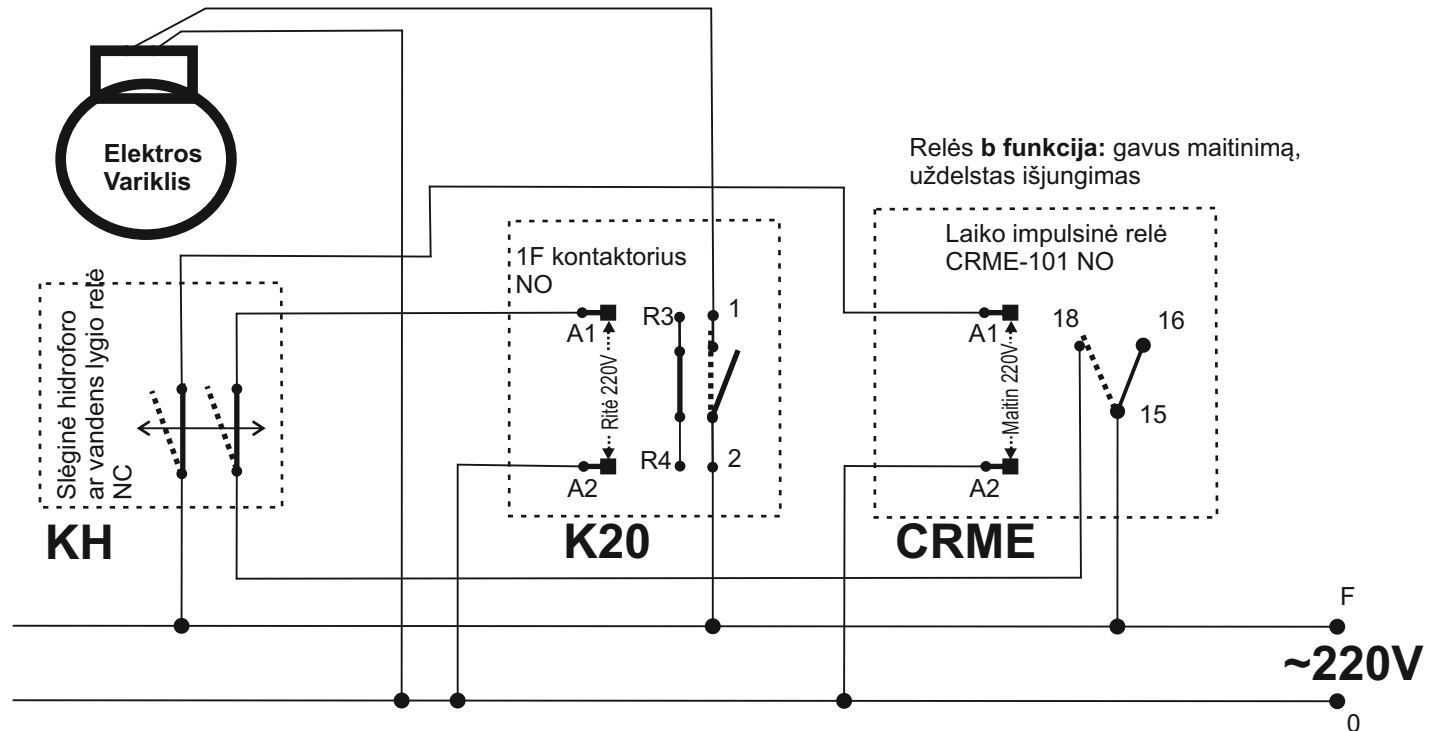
Elektros Variklis

Relės **b funkcija:** gavus maitinimą, uždelstas išjungimas

Slėginė hidroforo ar vandens lygio relė NC

1F kontaktorius NO

A1
Ritė 220V
A2

R3
R4

1
2

Laiko impulsinė relė CRME-101 NO

A1
Maitin 220V
A2

18
16
15

KH

K20

CRME

F

~220V

0